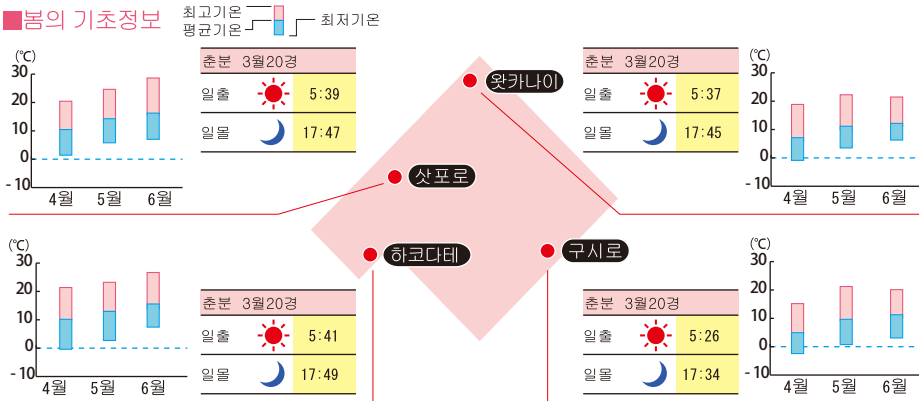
■봄의 기초정보

최고기온
평균기온
최저기온

왓카나이

| 춘분 | 3월20경 |
|---|---|
| 일출 | 5:37 |
| 일몰 | 17:45 |

(℃)
30
20
10
0
-10
4월 5월 6월

삿포로

| 춘분 | 3월20경 |
|---|---|
| 일출 | 5:39 |
| 일몰 | 17:47 |

(℃)
30
20
10
0
-10
4월 5월 6월

하코다테

| 춘분 | 3월20경 |
|---|---|
| 일출 | 5:41 |
| 일몰 | 17:49 |

(℃)
30
20
10
0
-10
4월 5월 6월

구시로

| 춘분 | 3월20경 |
|---|---|
| 일출 | 5:26 |
| 일몰 | 17:34 |

(℃)
30
20
10
0
-10
4월 5월 6월